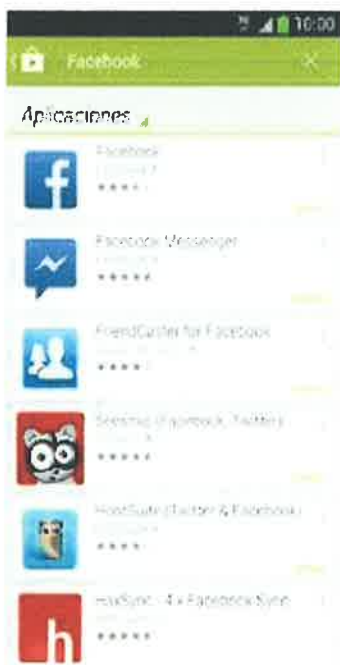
10:00

Facebook

Aplicaciones

Facebook
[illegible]
★★★★

Facebook Messenger
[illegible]
★★★★★

FriendCaster for Facebook
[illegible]
★★★★

Seesmic (Facebook, Twitter)
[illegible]
★★★★★

HootSuite (Twitter & Facebook)
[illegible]
★★★★

HaxSync - 4 x Facebook Sync
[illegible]
★★★★★